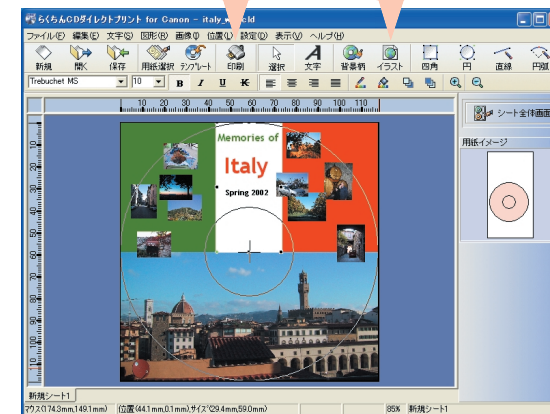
らくちんCDダイレクトプリント for Canon – italy_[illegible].cld

ファイル(F) 編集(E) 文字(S) 図形(R) 画像(I) 位置(L) 設定(D) 表示(V) ヘルプ(H)

新規 開く 保存 用紙選択 テンプレート 印刷 選択 文字 背景柄 イラスト 四角 円 直線 円弧

Trebuchet MS 10 B I U K

シート全体画面

用紙イメージ

10 20 30 40 50 60 70 80 90 100 110

Memories of

Italy

Spring 2002

新規シート1

マウス(174.3mm,149.1mm) 位置(44.1mm,0.1mm) サイズ(29.4mm,59.0mm) 85% 新規シート1